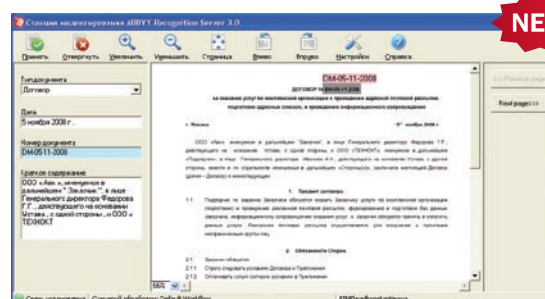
Станция индексирования ABBYY Recognition Server 3.0

NE

Принять Отвергнуть Увеличить Уменьшить Страница Влево Вправо Настройки Справка

Тип документа
Договор

Дата
5 ноября 2008 г.

Номер документа
DM-05-11-2008

Краткое содержание
ООО «Аи», именуемое в дальнейшем "Заказчик", в лице Генерального директора Федорова Г.Г., действующего на основании Устава, с одной стороны, и ООО «ТЕХНОКТ»

DM-05-11-2008

ДОГОВОР № DM-05-11-2008

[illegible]

1. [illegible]

2. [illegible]

66%

<<Previous page

Next page>>

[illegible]